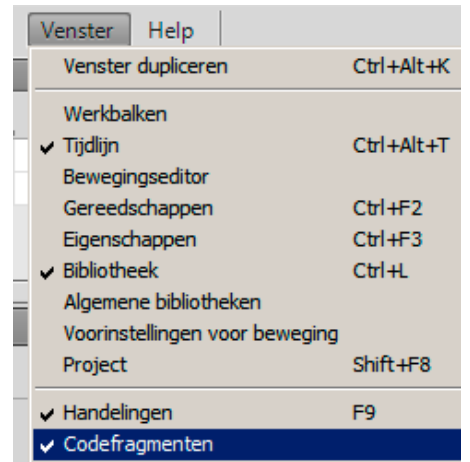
Venster Help

Venster dupliceren Ctrl+Alt+K

Werkbalken
✔ Tijdlijn Ctrl+Alt+T
Bewegingseditor
Gereedschappen Ctrl+F2
Eigenschappen Ctrl+F3
✔ Bibliotheek Ctrl+L
Algemene bibliotheken
Voorinstellingen voor beweging
Project Shift+F8

✔ Handelingen F9
✔ Codefragmenten